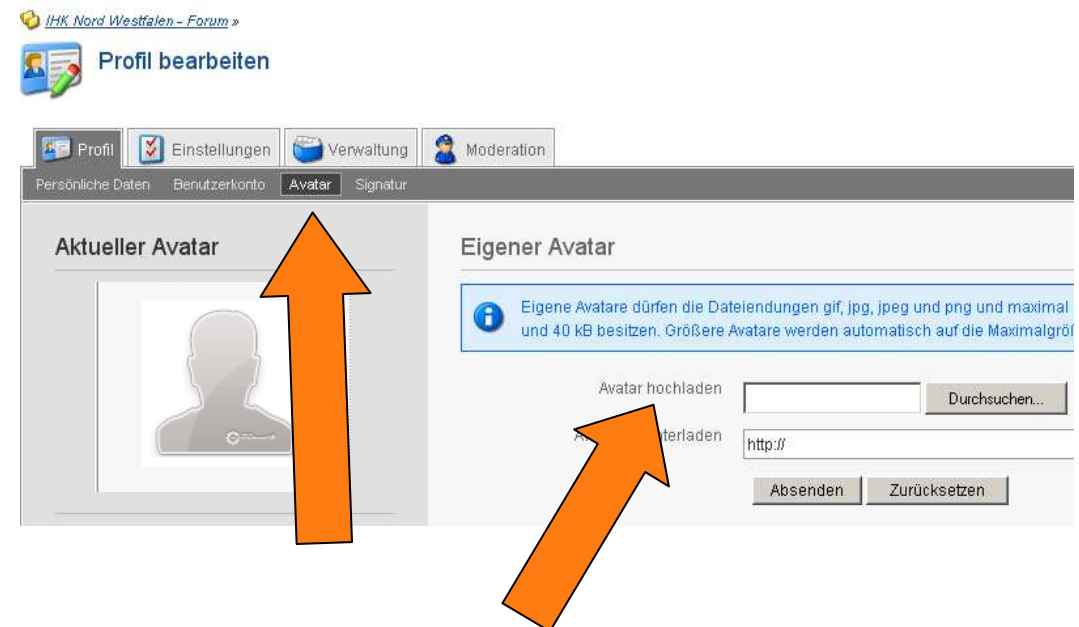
IHK Nord Westfalen - Forum »

Profil bearbeiten

Profil | Einstellungen | Verwaltung | Moderation

Persönliche Daten | Benutzerkonto | Avatar | Signatur

Aktueller Avatar

Eigener Avatar

Eigene Avatare dürfen die Dateiendungen gif, jpg, jpeg und png und maximal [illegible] und 40 kB besitzen. Größere Avatare werden automatisch auf die Maximalgrö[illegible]

Avatar hochladen
Durchsuchen...

A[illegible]terladen
http://

Absenden
Zurücksetzen